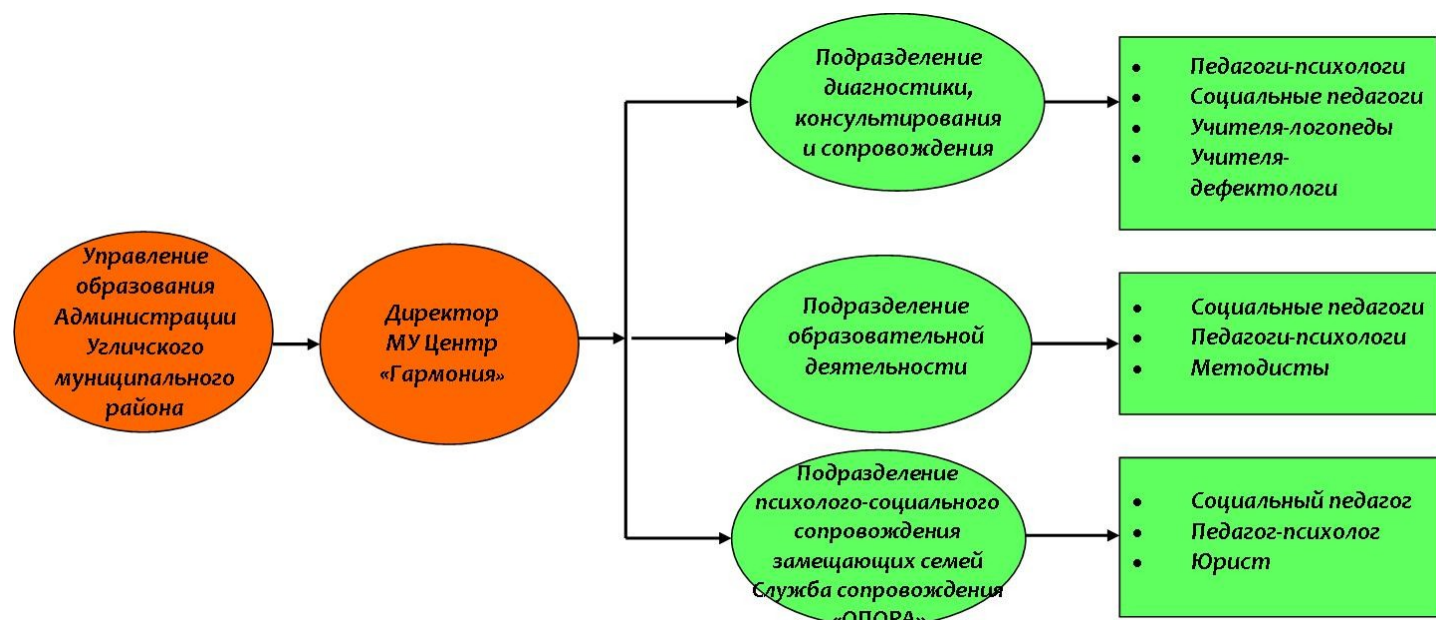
Управление образования Администрации Угличского муниципального района

Директор МУ Центр «Гармония»

Подразделение диагностики, консультирования и сопровождения

- Педагоги-психологи
- Социальные педагоги
- Учителя-логопеды
- Учителя-дефектологи

Подразделение образовательной деятельности

- Социальные педагоги
- Педагоги-психологи
- Методисты

Подразделение психолого-социального сопровождения замещающих семей Служба сопровождения «ОПОРА»

- Социальный педагог
- Педагог-психолог
- Юрист